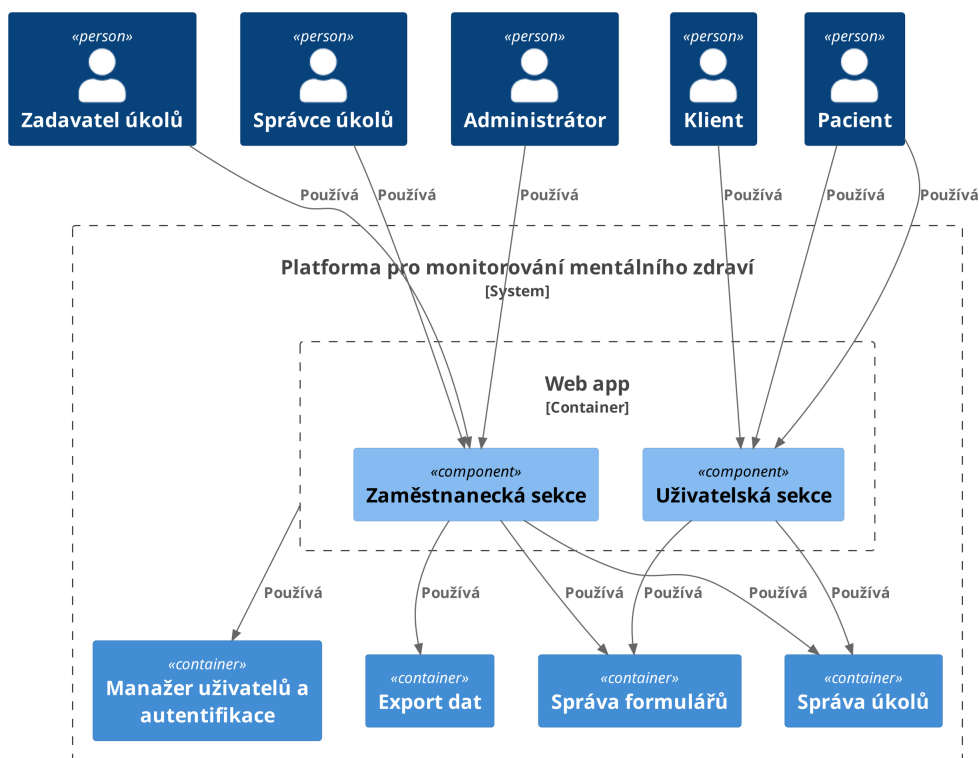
«person»
Zadavatel úkolů

«person»
Správce úkolů

«person»
Administrátor

«person»
Klient

«person»
Pacient

Používá
Používá
Používá
Používá
Používá
Používá

Platforma pro monitorování mentálního zdraví
[System]

Web app
[Container]

«component»
Zaměstnanecká sekce

«component»
Uživatelská sekce

Používá
Používá
Používá
Používá
Používá
Používá

«container»
Manažer uživatelů a autentifikace

«container»
Export dat

«container»
Správa formulářů

«container»
Správa úkolů